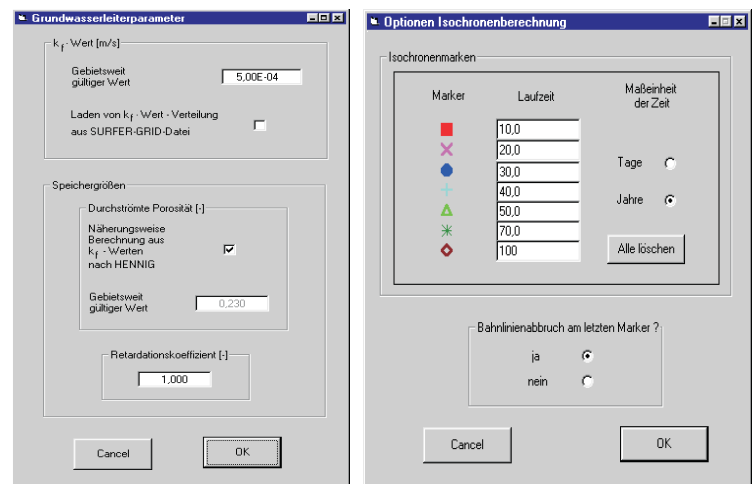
Grundwasserleiterparameter

$k_f$ - Wert [m/s]

Gebietsweit gültiger Wert 5,00E-04

Laden von $k_f$ - Wert - Verteilung aus SURFER-GRID-Datei

Speichergrößen

Durchströmte Porosität [-]

Näherungsweise Berechnung aus $k_f$ - Werten nach HENNIG

Gebietsweit gültiger Wert 0,230

Retardationskoeffizient [-]

1,000

Cancel

OK

Optionen Isochronenberechnung

Isochronenmarken

| Marker | Laufzeit | Maßeinheit der Zeit |
|---|---|---|
| | 10,0 | |
| | 20,0 | |
| | 30,0 | Tage |
| | 40,0 | |
| | 50,0 | Jahre |
| | 70,0 | |
| | 100 | Alle löschen |

Bahnlinienabbruch am letzten Marker ?

ja

nein

Cancel

OK